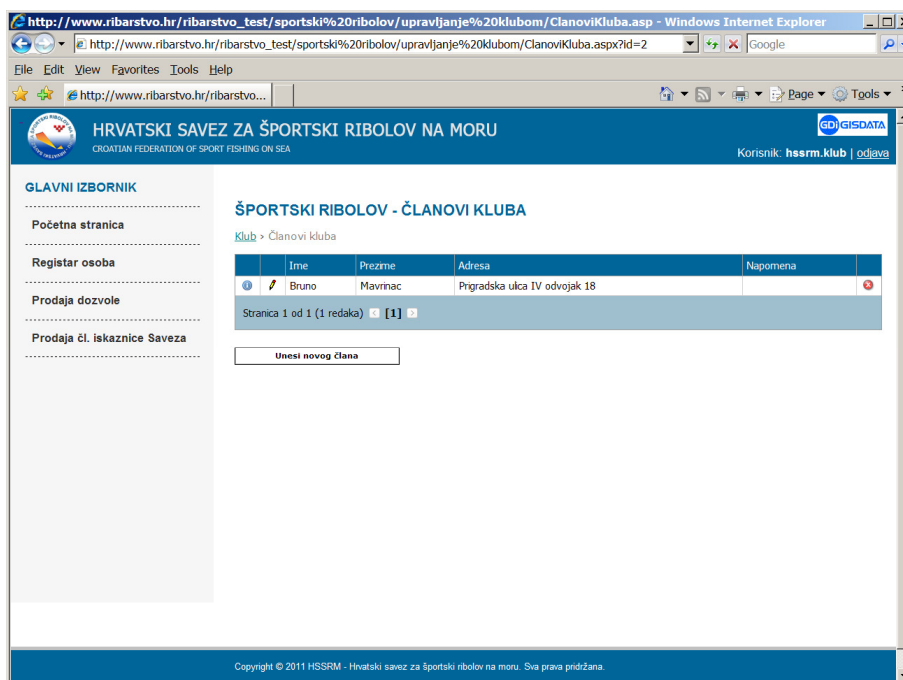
http://www.ribarstvo.hr/ribarstvo_test/sportski%20ribolov/upravljanje%20klubom/ClanoviKluba.asp - Windows Internet Explorer

http://www.ribarstvo.hr/ribarstvo_test/sportski%20ribolov/upravljanje%20klubom/ClanoviKluba.aspx?id=2

Google

File Edit View Favorites Tools Help

http://www.ribarstvo.hr/ribarstvo...

Page ▾ Tools ▾

HRVATSKI SAVEZ ZA ŠPORTSKI RIBOLOV NA MORU
CROATIAN FEDERATION OF SPORT FISHING ON SEA

GDi GISDATA

Korisnik: hssrm.klub | odjava

GLAVNI IZBORNIK

Početna stranica

Registar osoba

Prodaja dozvole

Prodaja čl. iskaznice Saveza

ŠPORTSKI RIBOLOV - ČLANOVI KLUBA

Klub › Članovi kluba

| | | Ime | Prezime | Adresa | Napomena | |
|---|---|---|---|---|---|---|
| | | Bruno | Mavrinac | Prigradska ulica IV odvojak 18 | | |

Stranica 1 od 1 (1 redaka) [1]

Unesi novog člana

Copyright © 2011 HSSRM - Hrvatski savez za športski ribolov na moru. Sva prava pridržana.